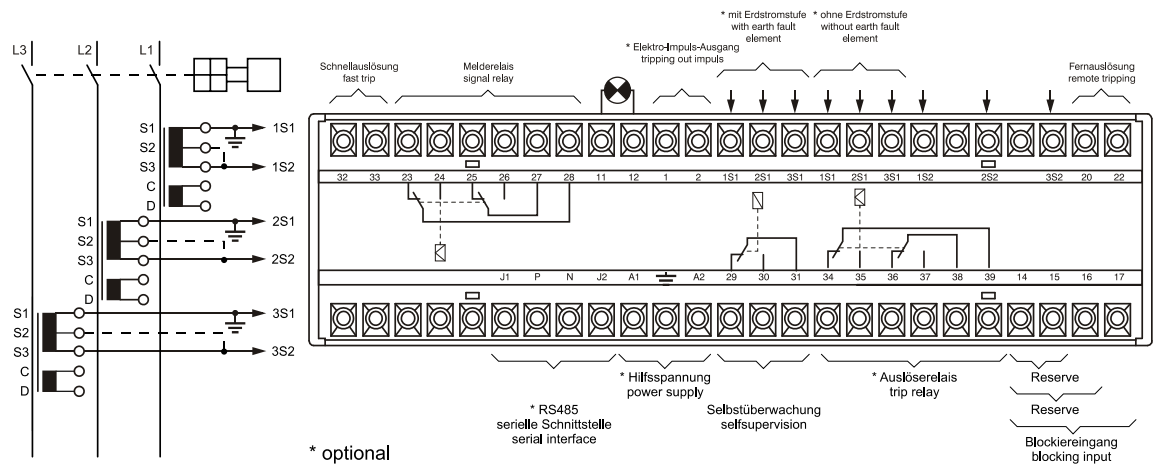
L3 L2 L1

S1
S2
S3
C
D
1S1
1S2

S1
S2
S3
C
D
2S1
2S2

S1
S2
S3
C
D
3S1
3S2

* mit Erdstromstufe with earth fault element

* ohne Erdstromstufe without earth fault element

Schnellauslösung fast trip

Melderelais signal relay

* Elektro-Impuls-Ausgang tripping out impuls

Fernauslösung remote tripping

32 33 23 24 25 26 27 28 11 12 1 2 1S1 2S1 3S1 1S1 2S1 3S1 1S2 2S2 3S2 20 22

J1 P N J2 A1 A2 29 30 31 34 35 36 37 38 39 14 15 16 17

* Hilfsspannung power supply

* RS485 serielle Schnittstelle serial interface

Selbstüberwachung selfsupervision

* Auslöserelais trip relay

Reserve

Reserve

Blockiereingang blocking input

* optional